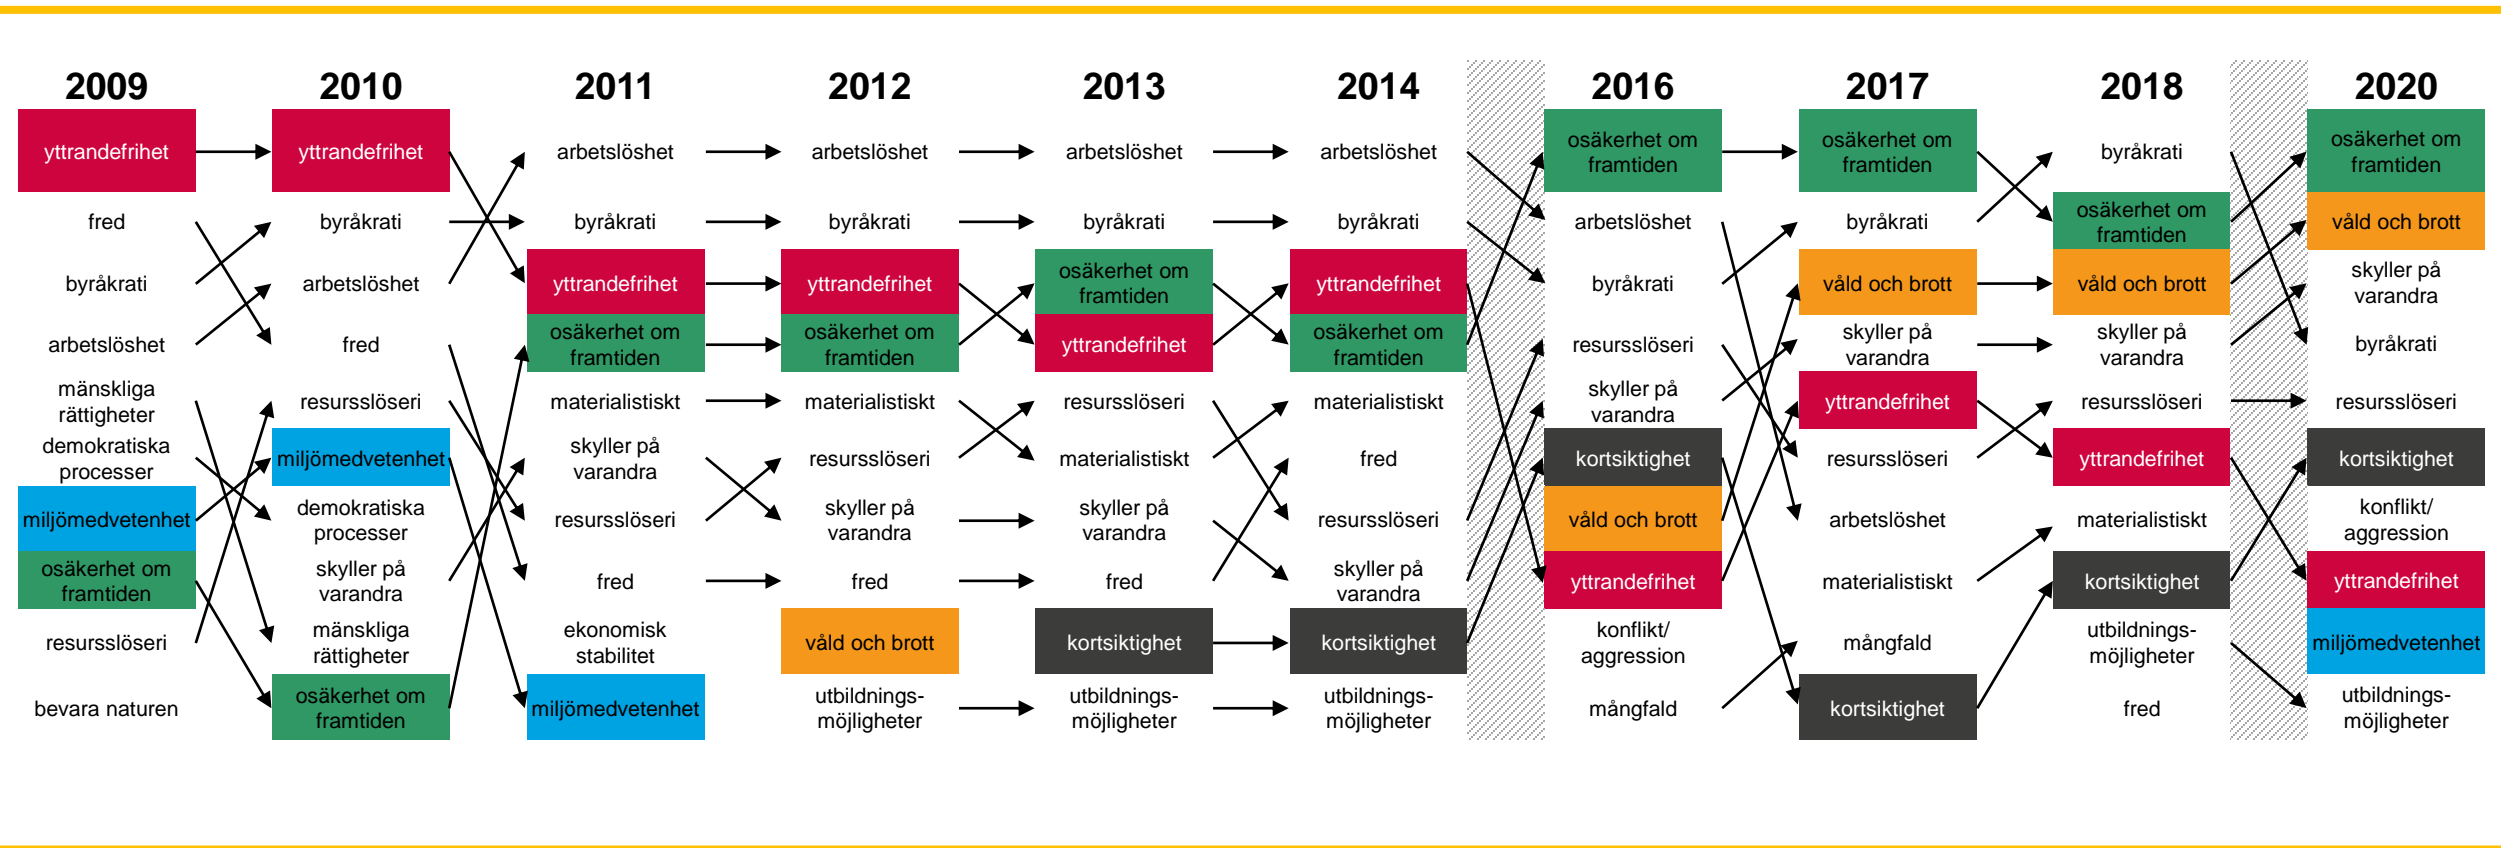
| 2009 | 2010 | 2011 | 2012 | 2013 | 2014 | 2016 | 2017 | 2018 | 2020 |
|---|---|---|---|---|---|---|---|---|---|
| yttrandefrihet | yttrandefrihet | arbetslöshet | arbetslöshet | arbetslöshet | arbetslöshet | osäkerhet om framtiden | osäkerhet om framtiden | byråkrati | osäkerhet om framtiden |
| fred | byråkrati | byråkrati | byråkrati | byråkrati | byråkrati | arbetslöshet | byråkrati | osäkerhet om framtiden | våld och brott |
| byråkrati | arbetslöshet | yttrandefrihet | yttrandefrihet | osäkerhet om framtiden | yttrandefrihet | byråkrati | våld och brott | våld och brott | skyller på varandra |
| arbetslöshet | fred | osäkerhet om framtiden | osäkerhet om framtiden | yttrandefrihet | osäkerhet om framtiden | resursslöseri | skyller på varandra | skyller på varandra | byråkrati |
| mänskliga rättigheter | resursslöseri | materialistiskt | materialistiskt | resursslöseri | materialistiskt | skyller på varandra | yttrandefrihet | resursslöseri | resursslöseri |
| demokratiska processer | miljömedvetenhet | skyller på varandra | resursslöseri | materialistiskt | fred | kortsiktighet | resursslöseri | yttrandefrihet | kortsiktighet |
| miljömedvetenhet | demokratiska processer | resursslöseri | skyller på varandra | skyller på varandra | resursslöseri | våld och brott | arbetslöshet | materialistiskt | konflikt/ aggression |
| osäkerhet om framtiden | skyller på varandra | fred | fred | fred | skyller på varandra | yttrandefrihet | materialistiskt | kortsiktighet | yttrandefrihet |
| resursslöseri | mänskliga rättigheter | ekonomisk stabilitet | våld och brott | kortsiktighet | kortsiktighet | konflikt/ aggression | mångfald | utbildningsmöjligheter | miljömedvetenhet |
| bevara naturen | osäkerhet om framtiden | miljömedvetenhet | utbildningsmöjligheter | utbildningsmöjligheter | utbildningsmöjligheter | mångfald | kortsiktighet | fred | utbildningsmöjligheter |